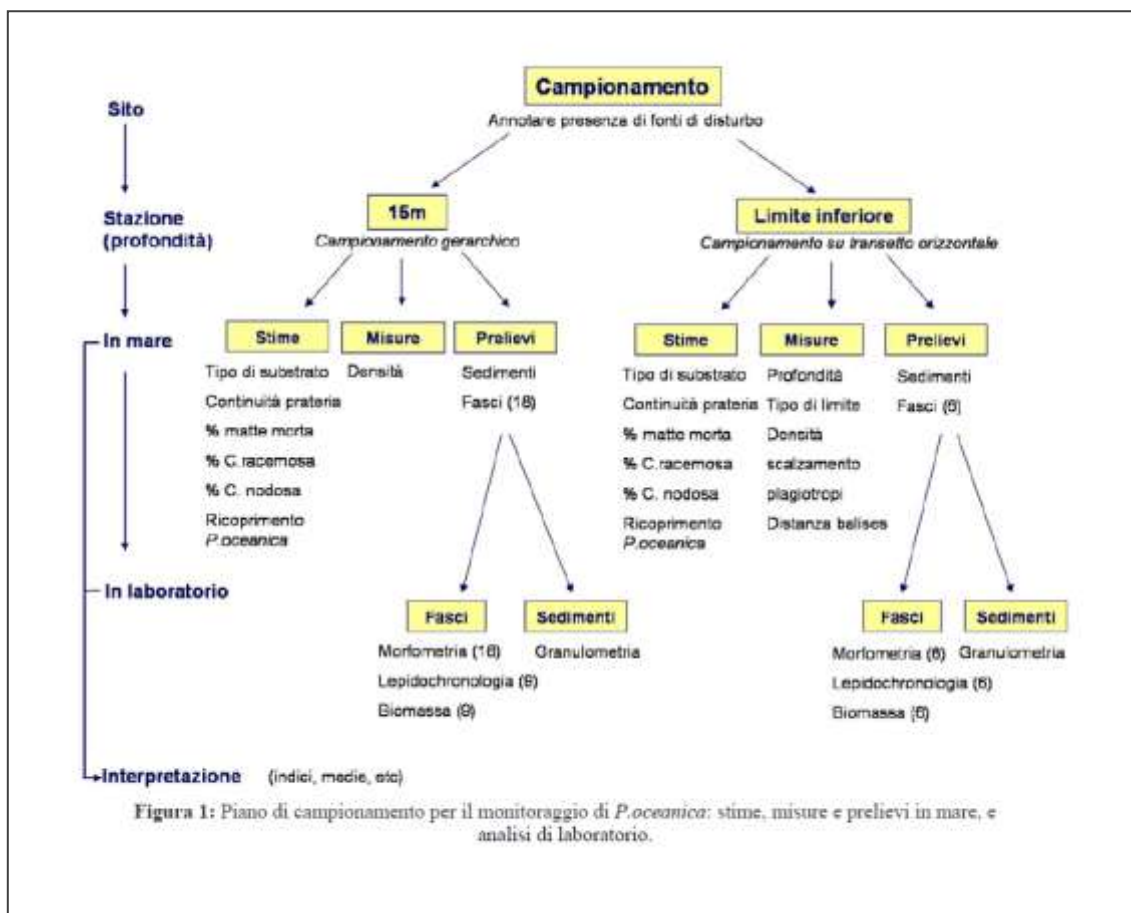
Sito

Stazione (profondità)

In mare

In laboratorio

Interpretazione (indici, medie, etc)

Campionamento

Annotare presenza di fonti di disturbo

15m

Campionamento gerarchico

Stime

Tipo di substrato

Continuità prateria

% matte morta

% C.racemosa

% C. nodosa

Ricoprimento *P.oceanica*

Misure

Densità

Prelievi

Sedimenti

Fasci (18)

Fasci

Morfometria (18)

Lepidochronologia (9)

Biomassa (9)

Sedimenti

Granulometria

Limite inferiore

Campionamento su transetto orizzontale

Stime

Tipo di substrato

Continuità prateria

% matte morta

% C.racemosa

% C. nodosa

Ricoprimento *P.oceanica*

Misure

Profondità

Tipo di limite

Densità

scalzamento

plagiotropi

Distanza balises

Prelievi

Sedimenti

Fasci (6)

Fasci

Morfometria (6)

Lepidochronologia (6)

Biomassa (6)

Sedimenti

Granulometria

**Figura 1:** Piano di campionamento per il monitoraggio di *P.oceanica*: stime, misure e prelievi in mare, e analisi di laboratorio.